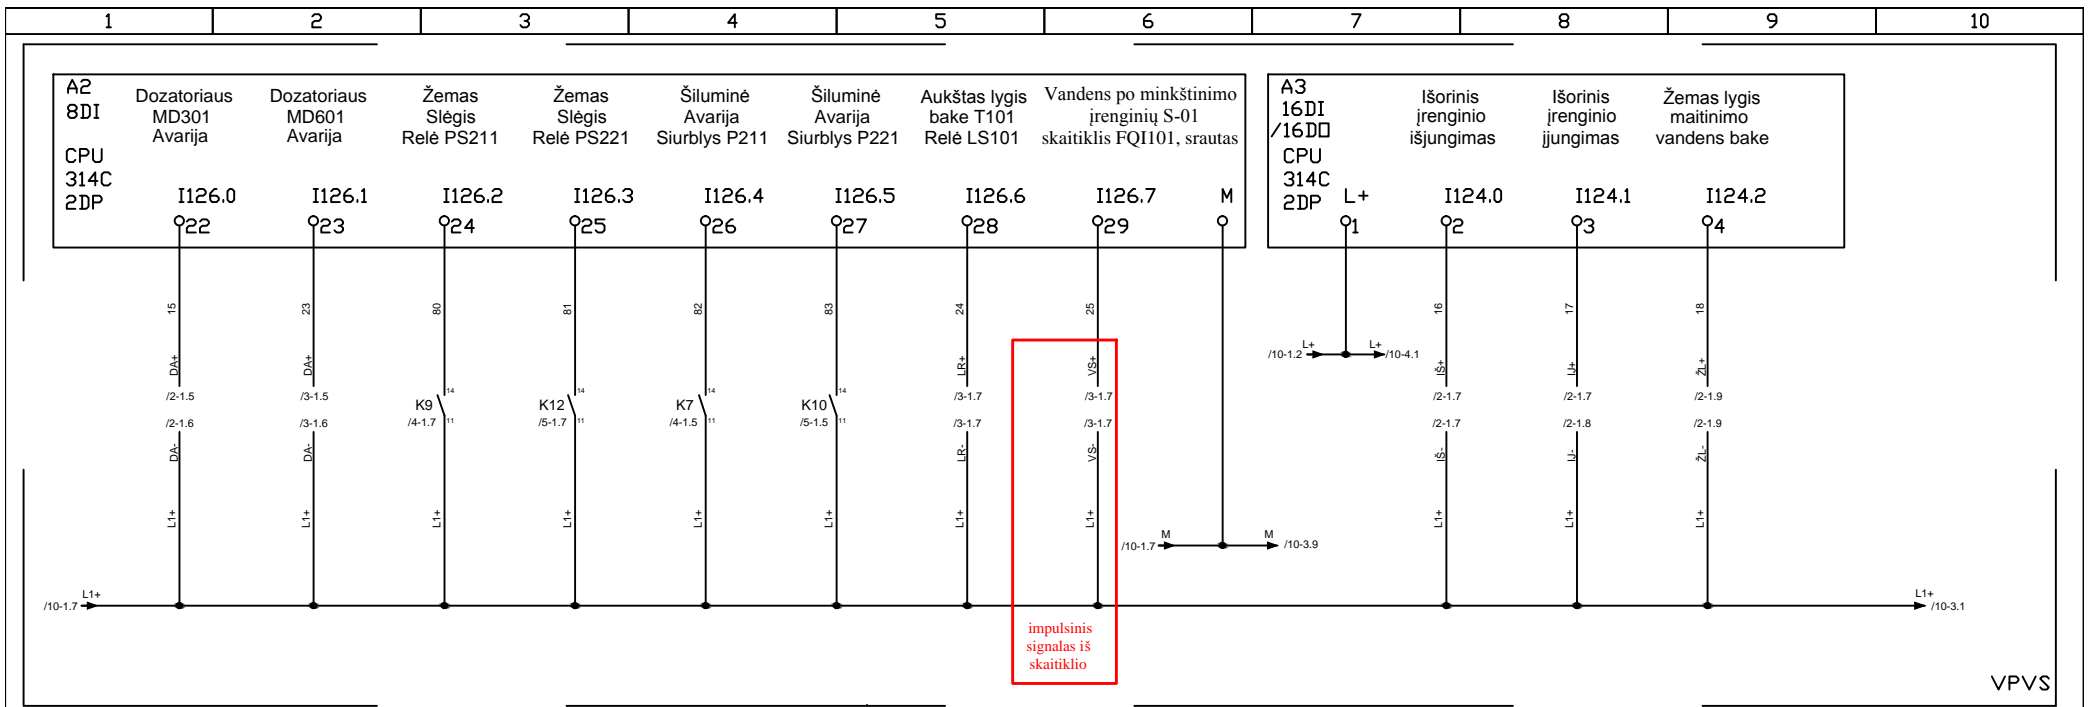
| 1 | 2 | 3 | 4 | 5 | 6 | 7 | 8 | 9 | 10 |
|---|---|---|---|---|---|---|---|---|---|

A2
8DI
CPU
314C
2DP

Dozatoriaus MD301 Avarija
I126.0
22

Dozatoriaus MD601 Avarija
I126.1
23

Žemas Slėgis Relė PS211
I126.2
24

Žemas Slėgis Relė PS221
I126.3
25

Šiluminė Avarija Siurblys P211
I126.4
26

Šiluminė Avarija Siurblys P221
I126.5
27

Aukštas lygis bake T101 Relė LS101
I126.6
28

Vandens po minkštinimo įrenginių S-01 skaitiklis FQI101, srautas
I126.7
29

M

A3
16DI
/16DO
CPU
314C
2DP

L+
1

Išorinis įrenginio išjungimas
I124.0
2

Išorinis įrenginio įjungimas
I124.1
3

Žemas lygis maitinimo vandens bake
I124.2
4

15 DA+ /2-1.5 /2-1.6 DA- L1+
23 DA+ /3-1.5 /3-1.6 DA- L1+
80 14 K9 /4-1.7 11 L1+
81 14 K12 /5-1.7 11 L1+
82 14 K7 /4-1.5 11 L1+
83 14 K10 /5-1.5 11 L1+
24 LR+ /3-1.7 /3-1.7 LR- L1+
25 VS+ /3-1.7 /3-1.7 VS- L1+

/10-1.2 L+ L+ /10-4.1
16 IŠ+ /2-1.7 /2-1.7 IŠ- L1+
17 IJ+ /2-1.7 /2-1.8 IJ- L1+
18 ŽL+ /2-1.9 /2-1.9 ŽL- L1+

/10-1.7 M M /10-3.9

/10-1.7 L1+
L1+ /10-3.1

impulsinis signalas iš skaitiklio

VPVS